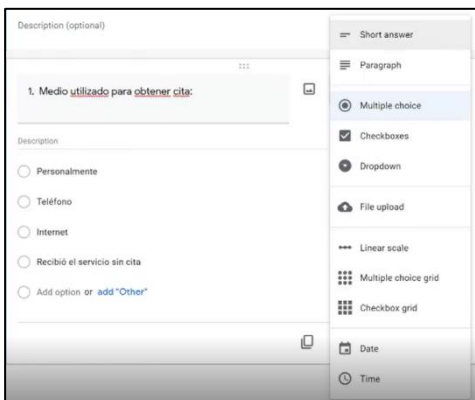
Description (optional)

1. Medio utilizado para obtener cita:

Description

Personalmente

Teléfono

Internet

Recibió el servicio sin cita

Add option or add "Other"

Short answer

Paragraph

Multiple choice

Checkboxes

Dropdown

File upload

Linear scale

Multiple choice grid

Checkbox grid

Date

Time